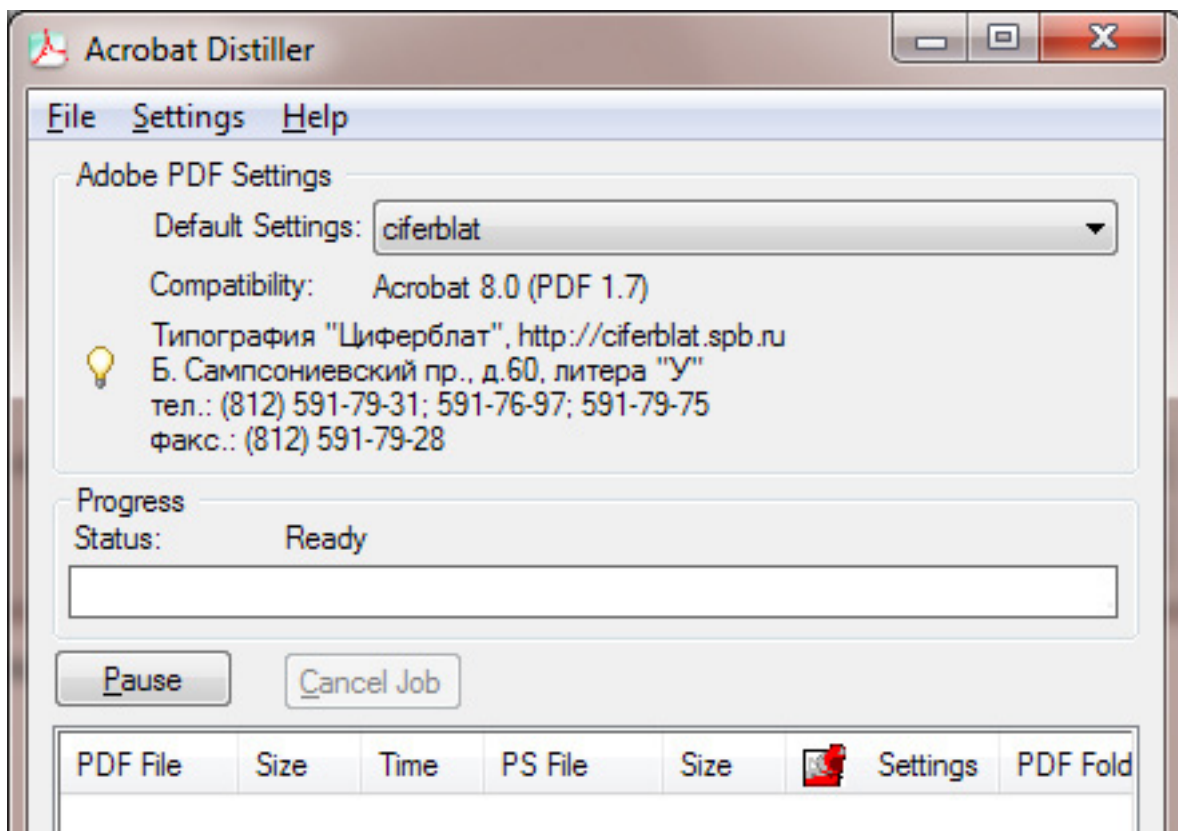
Acrobat Distiller

File Settings Help

Adobe PDF Settings

Default Settings: ciferblat

Compatibility: Acrobat 8.0 (PDF 1.7)

Типография "Циферблат", http://ciferblat.spb.ru
Б. Сампсониевский пр., д.60, литера "У"
тел.: (812) 591-79-31; 591-76-97; 591-79-75
факс.: (812) 591-79-28

Progress
Status: Ready

Pause Cancel Job

| PDF File | Size | Time | PS File | Size | | Settings | PDF Fold |
|---|---|---|---|---|---|---|---|